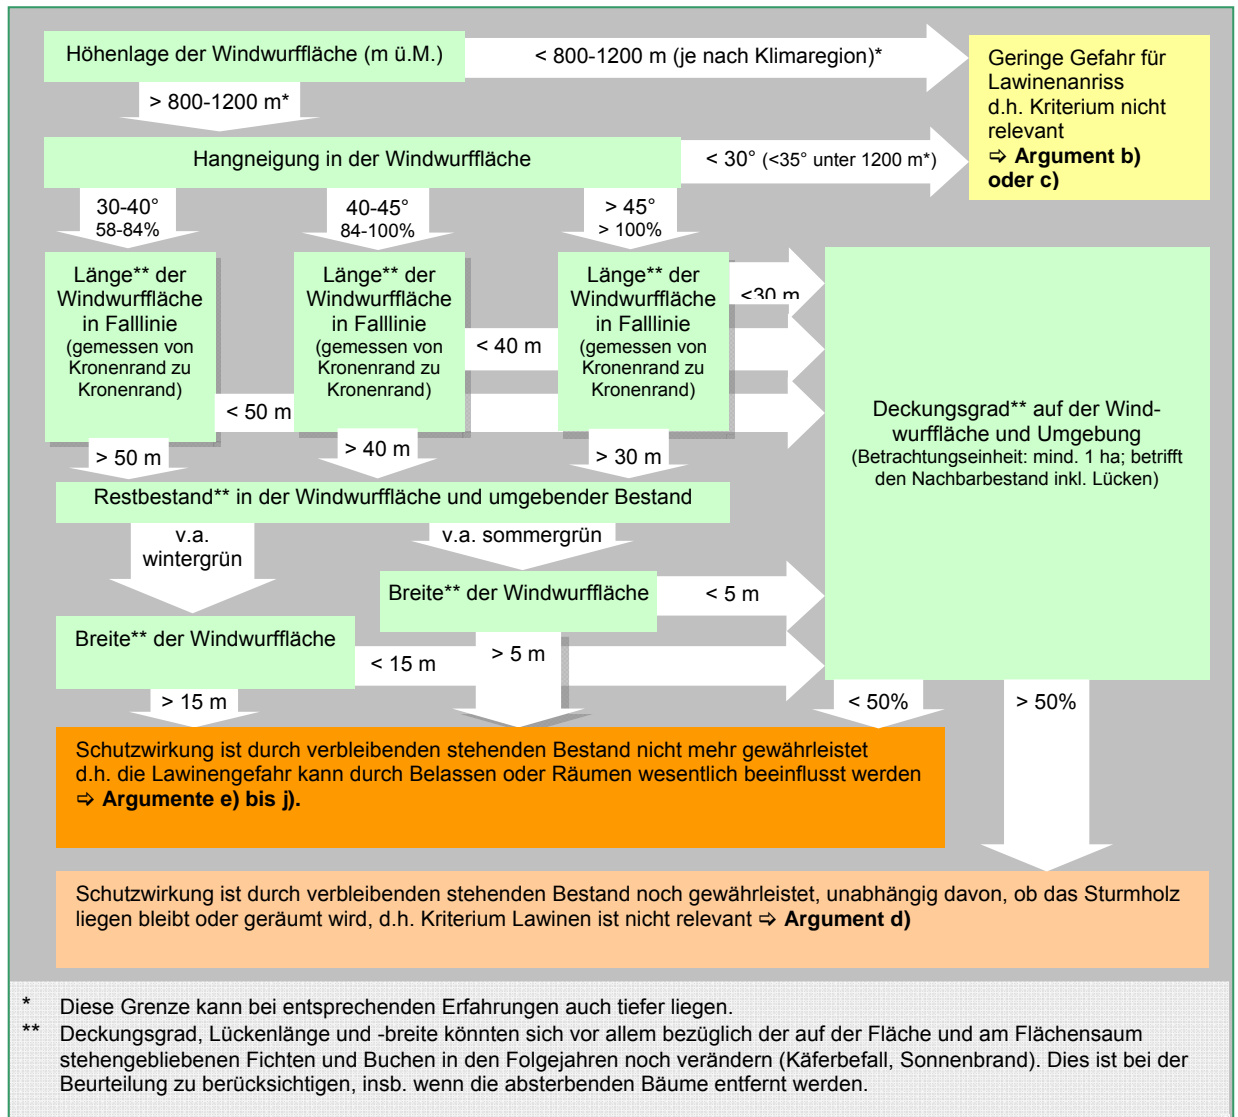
Höhenlage der Windwurffläche (m ü.M.)

< 800-1200 m (je nach Klimaregion)*

Geringe Gefahr für Lawinenanriss d.h. Kriterium nicht relevant
⇨ **Argument b) oder c)**

> 800-1200 m*

Hangneigung in der Windwurffläche

< 30° (<35° unter 1200 m*)

30-40°
58-84%

40-45°
84-100%

> 45°
> 100%

Länge** der Windwurffläche in Falllinie (gemessen von Kronenrand zu Kronenrand)

Länge** der Windwurffläche in Falllinie (gemessen von Kronenrand zu Kronenrand)

Länge** der Windwurffläche in Falllinie (gemessen von Kronenrand zu Kronenrand)

<30 m

< 40 m

< 50 m

Deckungsgrad** auf der Windwurffläche und Umgebung
(Betrachtungseinheit: mind. 1 ha; betrifft den Nachbarbestand inkl. Lücken)

> 50 m

> 40 m

> 30 m

Restbestand** in der Windwurffläche und umgebender Bestand

v.a. wintergrün

v.a. sommergrün

Breite** der Windwurffläche

< 5 m

Breite** der Windwurffläche

< 15 m

> 5 m

> 15 m

< 50%

> 50%

Schutzwirkung ist durch verbleibenden stehenden Bestand nicht mehr gewährleistet d.h. die Lawinengefahr kann durch Belassen oder Räumen wesentlich beeinflusst werden
⇨ **Argumente e) bis j).**

Schutzwirkung ist durch verbleibenden stehenden Bestand noch gewährleistet, unabhängig davon, ob das Sturmholz liegen bleibt oder geräumt wird, d.h. Kriterium Lawinen ist nicht relevant ⇨ **Argument d)**

* Diese Grenze kann bei entsprechenden Erfahrungen auch tiefer liegen.
** Deckungsgrad, Lückenlänge und -breite könnten sich vor allem bezüglich der auf der Fläche und am Flächensaum stehengebliebenen Fichten und Buchen in den Folgejahren noch verändern (Käferbefall, Sonnenbrand). Dies ist bei der Beurteilung zu berücksichtigen, insb. wenn die absterbenden Bäume entfernt werden.